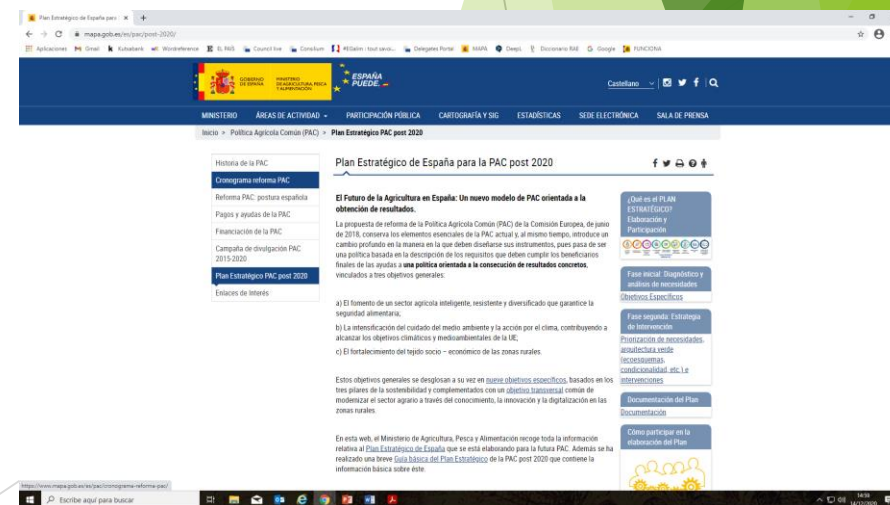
Plan Estratégico de España para × +

mapa.gob.es/es/pac/post-2020/

Aplicaciones Gmail Kutsabank Wordreference EL PAÍS Council live Consilium #EUaIm - tout savoi... Delegates Portal MAPA DeepL Diccionario RAE Google FUNCIONA

GOBIERNO DE ESPAÑA MINISTERIO DE AGRICULTURA, PESCA Y ALIMENTACIÓN ESPAÑA PUEDE

Castellano

MINISTERIO ÁREAS DE ACTIVIDAD PARTICIPACIÓN PÚBLICA CARTOGRAFÍA Y SIG ESTADÍSTICAS SEDE ELECTRÓNICA SALA DE PRENSA

Inicio > Política Agrícola Común (PAC) > Plan Estratégico PAC post 2020

Historia de la PAC
Cronograma reforma PAC
Reforma PAC: postura española
Pagos y ayudas de la PAC
Financiación de la PAC
Campaña de divulgación PAC 2015-2020
Plan Estratégico PAC post 2020
Enlaces de Interés

Plan Estratégico de España para la PAC post 2020

El Futuro de la Agricultura en España: Un nuevo modelo de PAC orientada a la obtención de resultados.

La propuesta de reforma de la Política Agrícola Común (PAC) de la Comisión Europea, de junio de 2018, conserva los elementos esenciales de la PAC actual y, al mismo tiempo, introduce un cambio profundo en la manera en la que deben diseñarse sus instrumentos, pues pasa de ser una política basada en la descripción de los requisitos que deben cumplir los beneficiarios finales de las ayudas a una política orientada a la consecución de resultados concretos, vinculados a tres objetivos generales:

a) El fomento de un sector agrícola inteligente, resistente y diversificado que garantice la seguridad alimentaria;

b) La intensificación del cuidado del medio ambiente y la acción por el clima, contribuyendo a alcanzar los objetivos climáticos y medioambientales de la UE;

c) El fortalecimiento del tejido socio – económico de las zonas rurales.

Estos objetivos generales se desglosan a su vez en nueve objetivos específicos, basados en los tres pilares de la sostenibilidad y complementados con un objetivo transversal común de modernizar el sector agrario a través del conocimiento, la innovación y la digitalización en las zonas rurales.

En esta web, el Ministerio de Agricultura, Pesca y Alimentación recoge toda la información relativa al Plan Estratégico de España que se está elaborando para la futura PAC. Además se ha realizado una breve Guía básica del Plan Estratégico de la PAC post 2020 que contiene la información básica sobre éste.

¿Qué es el PLAN ESTRATÉGICO? Elaboración y Participación

Fase inicial: Diagnóstico y análisis de necesidades
Objetivos Específicos

Fase segunda: Estrategia de intervención
Priorización de necesidades, arquitectura verde (ecoesquemas, condicionalidad, etc.) e intervenciones

Documentación del Plan
Documentación

Cómo participar en la elaboración del Plan

https://www.mapa.gob.es/es/pac/cronograma-reforma-pac/

Escribe aquí para buscar

14:58 14/12/2020